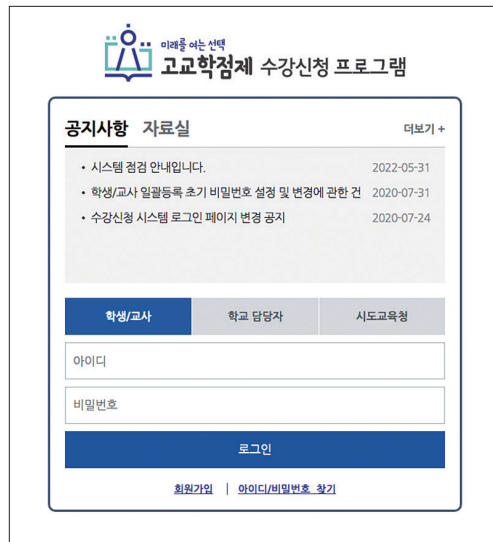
미래를 여는 선택
고교학점제 수강신청 프로그램

공지사항 자료실 더보기 +

• 시스템 점검 안내입니다. 2022-05-31
• 학생/교사 일괄등록 초기 비밀번호 설정 및 변경에 관한 건 2020-07-31
• 수강신청 시스템 로그인 페이지 변경 공지 2020-07-24

학생/교사 학교 담당자 시도교육청

아이디

비밀번호

로그인

회원가입 | 아이디/비밀번호 찾기